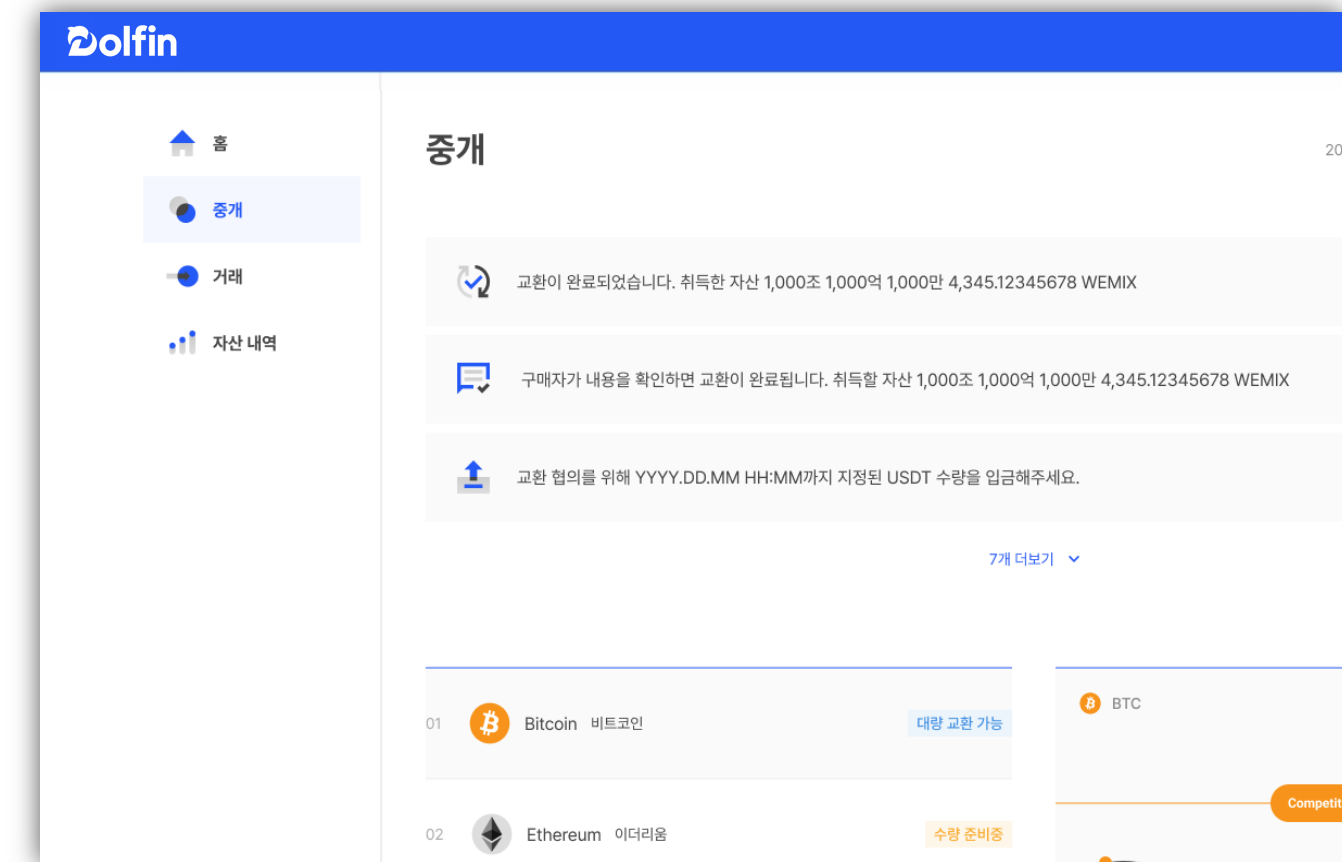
Dolfin

홈

중개

거래

자산 내역

중개

20

교환이 완료되었습니다. 취득한 자산 1,000조 1,000억 1,000만 4,345.12345678 WEMIX

구매자가 내용을 확인하면 교환이 완료됩니다. 취득할 자산 1,000조 1,000억 1,000만 4,345.12345678 WEMIX

교환 협의를 위해 YYYY.DD.MM HH:MM까지 지정된 USDT 수량을 입금해주세요.

7개 더보기

01 Bitcoin 비트코인 대량 교환 가능

02 Ethereum 이더리움 수량 준비중

BTC

Competit